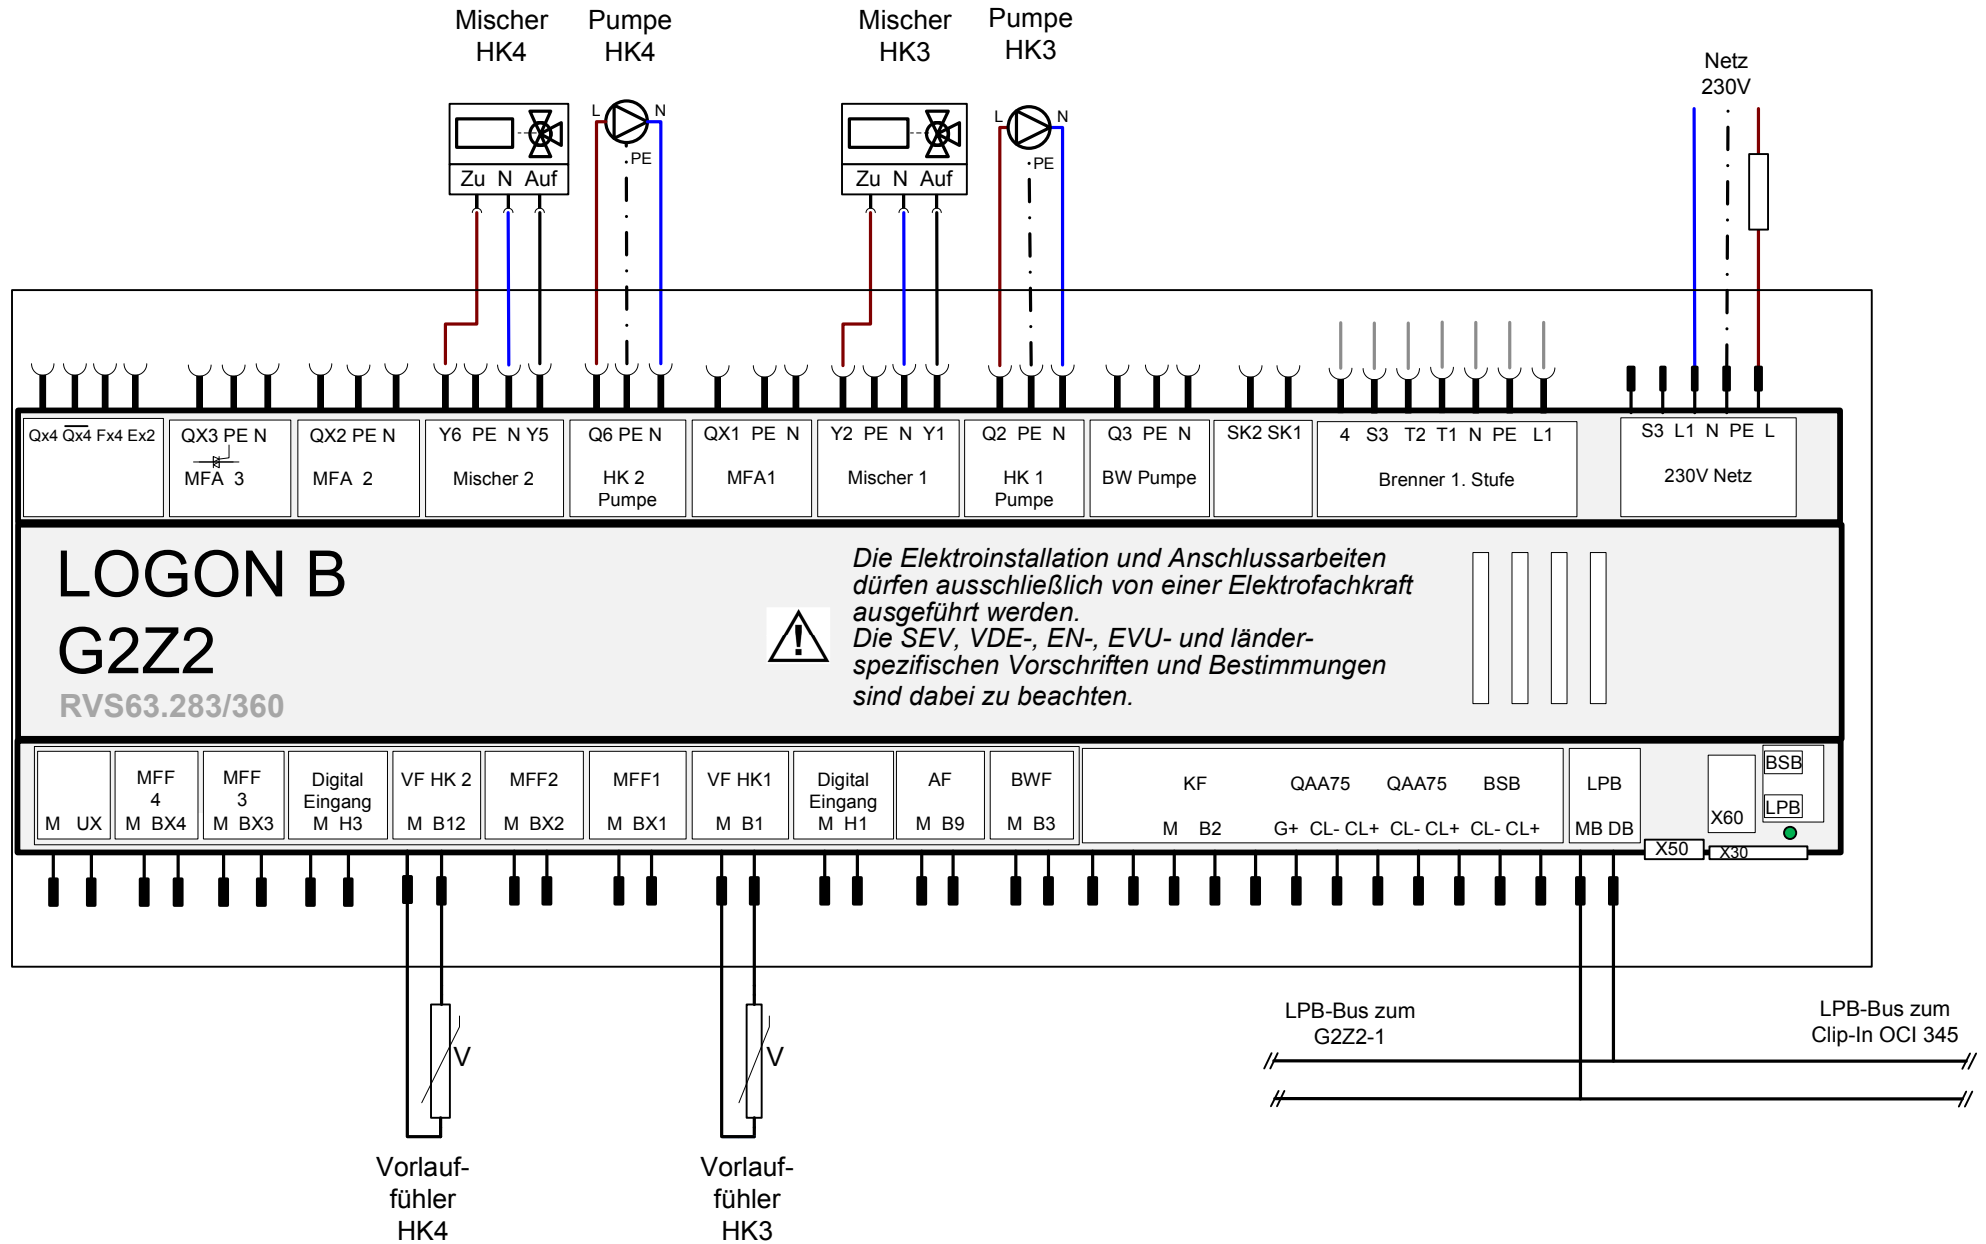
Mischer HK4

Pumpe HK4

Mischer HK3

Pumpe HK3

Netz 230V

Zu N Auf

L N PE

Zu N Auf

L N PE

| Qx4 $\overline{Qx4}$ Fx4 Ex2 | QX3 PE N MFA 3 | QX2 PE N MFA 2 | Y6 PE N Y5 Mischer 2 | Q6 PE N HK 2 Pumpe | QX1 PE N MFA1 | Y2 PE N Y1 Mischer 1 | Q2 PE N HK 1 Pumpe | Q3 PE N BW Pumpe | SK2 SK1 | 4 S3 T2 T1 N PE L1 Brenner 1. Stufe | S3 L1 N PE L 230V Netz |
|---|---|---|---|---|---|---|---|---|---|---|---|

LOGON B
G2Z2
RVS63.283/360

Die Elektroinstallation und Anschlussarbeiten dürfen ausschließlich von einer Elektrofachkraft ausgeführt werden.
Die SEV, VDE-, EN-, EVU- und länderspezifischen Vorschriften und Bestimmungen sind dabei zu beachten.

| M UX | MFF 4 M BX4 | MFF 3 M BX3 | Digital Eingang M H3 | VF HK 2 M B12 | MFF2 M BX2 | MFF1 M BX1 | VF HK1 M B1 | Digital Eingang M H1 | AF M B9 | BWF M B3 | KF M B2 | QAA75 G+ CL- CL+ | QAA75 CL- CL+ | BSB CL- CL+ | LPB MB DB |
|---|---|---|---|---|---|---|---|---|---|---|---|---|---|---|---|

X60
BSB
LPB
X50
X30

V

V

Vorlaufföhler HK4

Vorlaufföhler HK3

LPB-Bus zum G2Z2-1

LPB-Bus zum Clip-In OCI 345